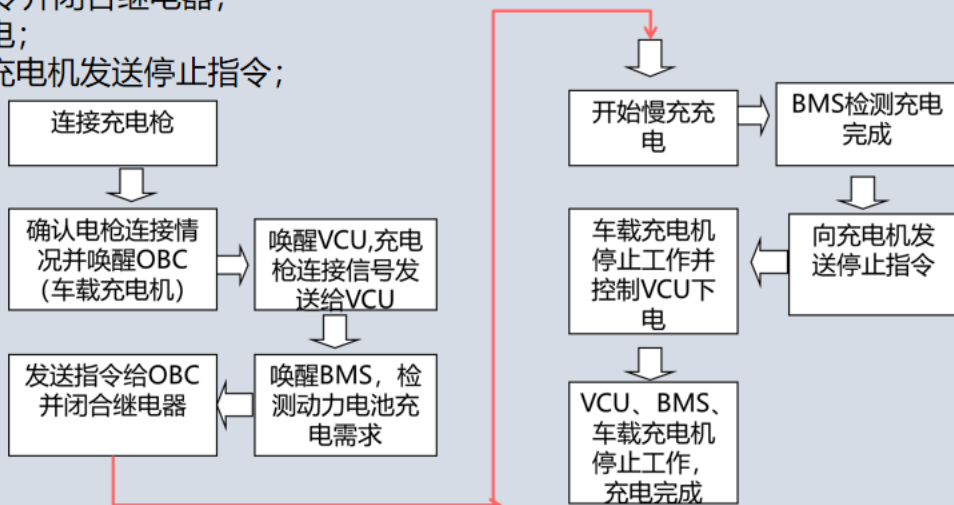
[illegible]令并闭合继电器；
电；
充电机发送停止指令；

连接充电枪

确认电枪连接情况并唤醒OBC（车载充电机）

唤醒VCU,充电枪连接信号发送给VCU

唤醒BMS，检测动力电池充电需求

发送指令给OBC并闭合继电器

开始慢充充电

BMS检测充电完成

向充电机发送停止指令

车载充电机停止工作并控制VCU下电

VCU、BMS、车载充电机停止工作，充电完成